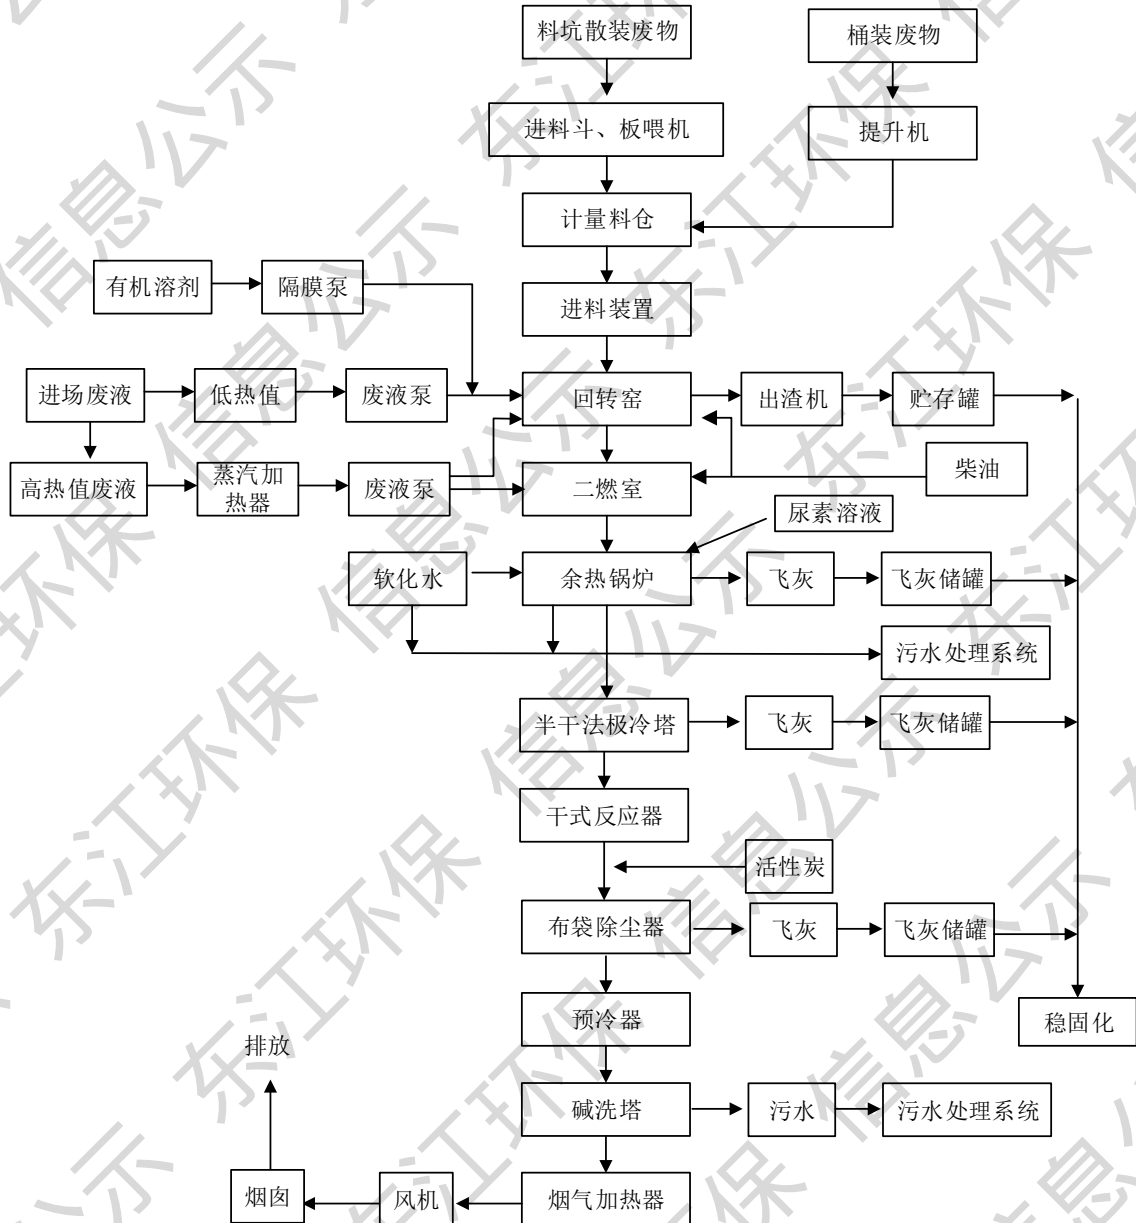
料坑散装废物
桶装废物
进料斗、板喂机
提升机
计量料仓
有机溶剂
隔膜泵
进料装置
进场废液
低热值
废液泵
回转窑
出渣机
贮存罐
高热值废液
蒸汽加热器
废液泵
二燃室
柴油
尿素溶液
软化水
余热锅炉
飞灰
飞灰储罐
污水处理系统
半干法极冷塔
飞灰
飞灰储罐
干式反应器
活性炭
布袋除尘器
飞灰
飞灰储罐
稳固化
预冷器
排放
碱洗塔
污水
污水处理系统
烟囱
风机
烟气加热器
信息公示 东江环保 信息公示 东江环保 信息公示 东江环保